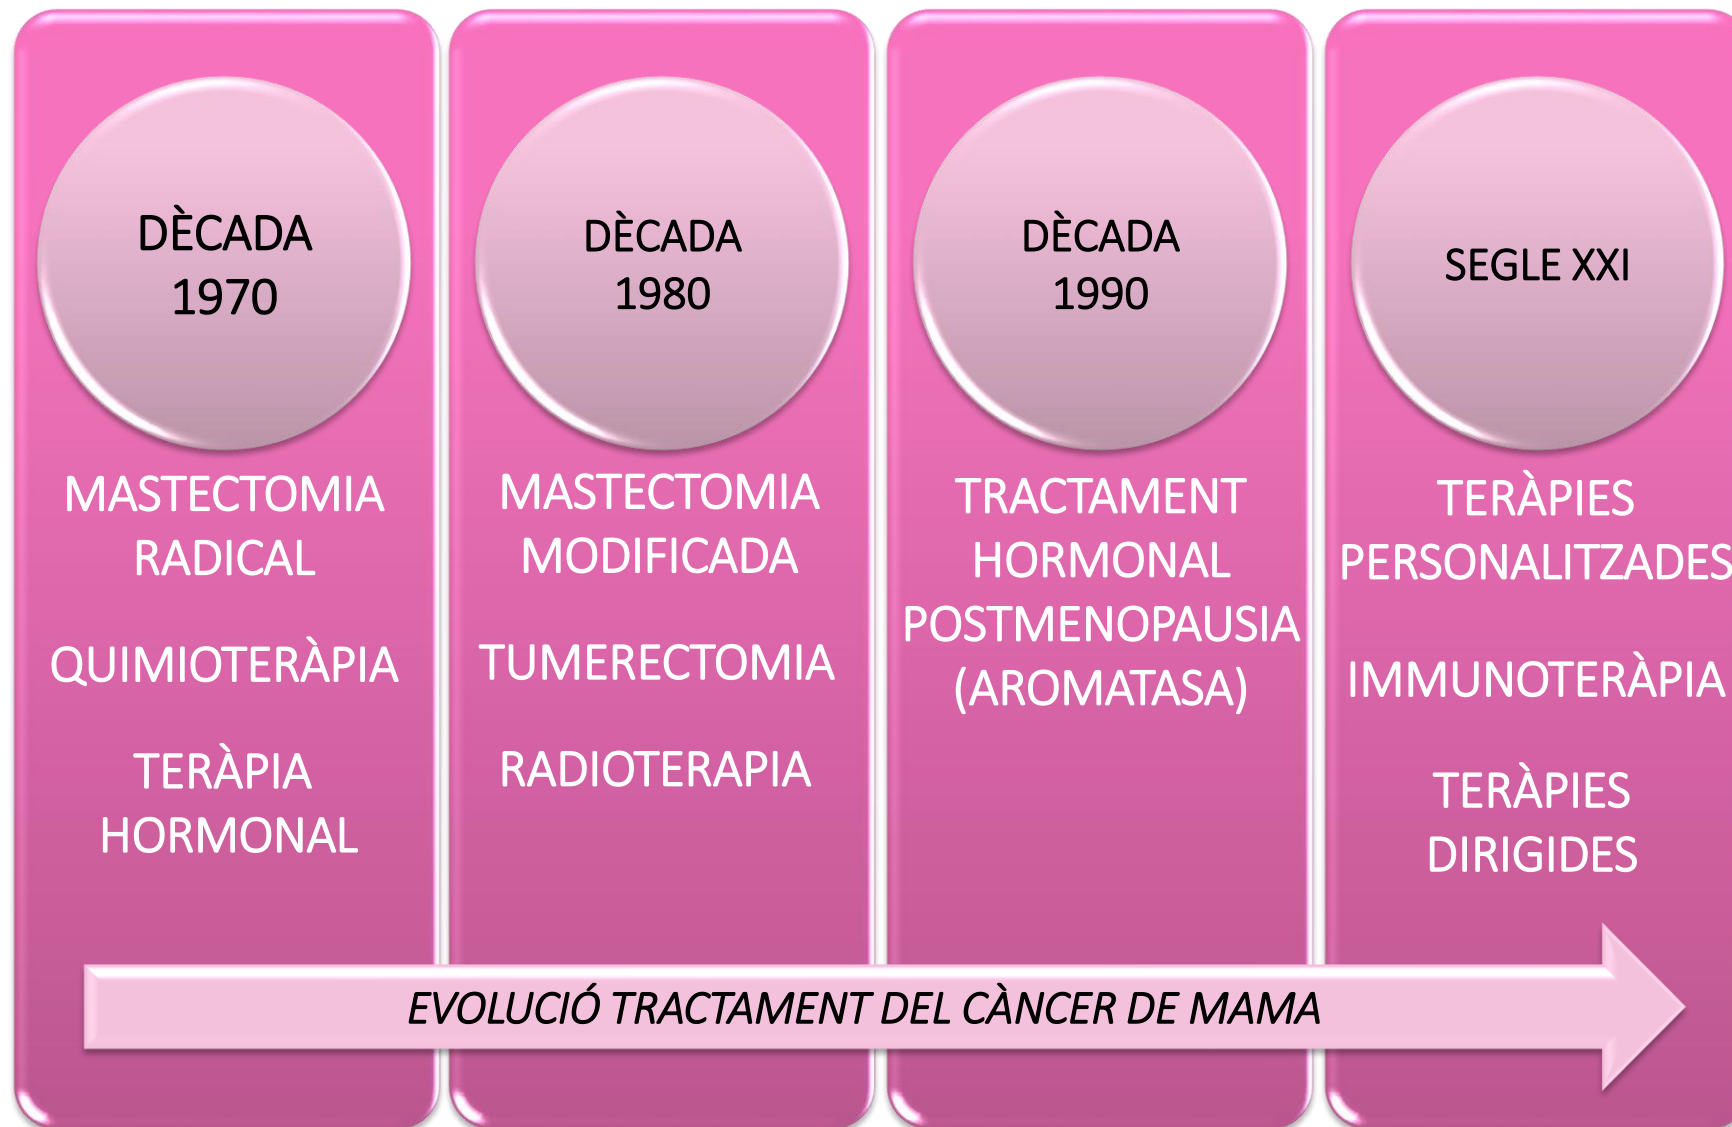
DÈCADA 1970

MASTECTOMIA RADICAL

QUIMIOTERÀPIA

TERÀPIA HORMONAL

DÈCADA 1980

MASTECTOMIA MODIFICADA

TUMERECTOMIA

RADIOTERAPIA

DÈCADA 1990

TRACTAMENT HORMONAL POSTMENOPAUSIA (AROMATASA)

SEGLE XXI

TERÀPIES PERSONALITZADES

IMMUNOTERÀPIA

TERÀPIES DIRIGIDES

EVOLUCIÓ TRACTAMENT DEL CÀNCER DE MAMA